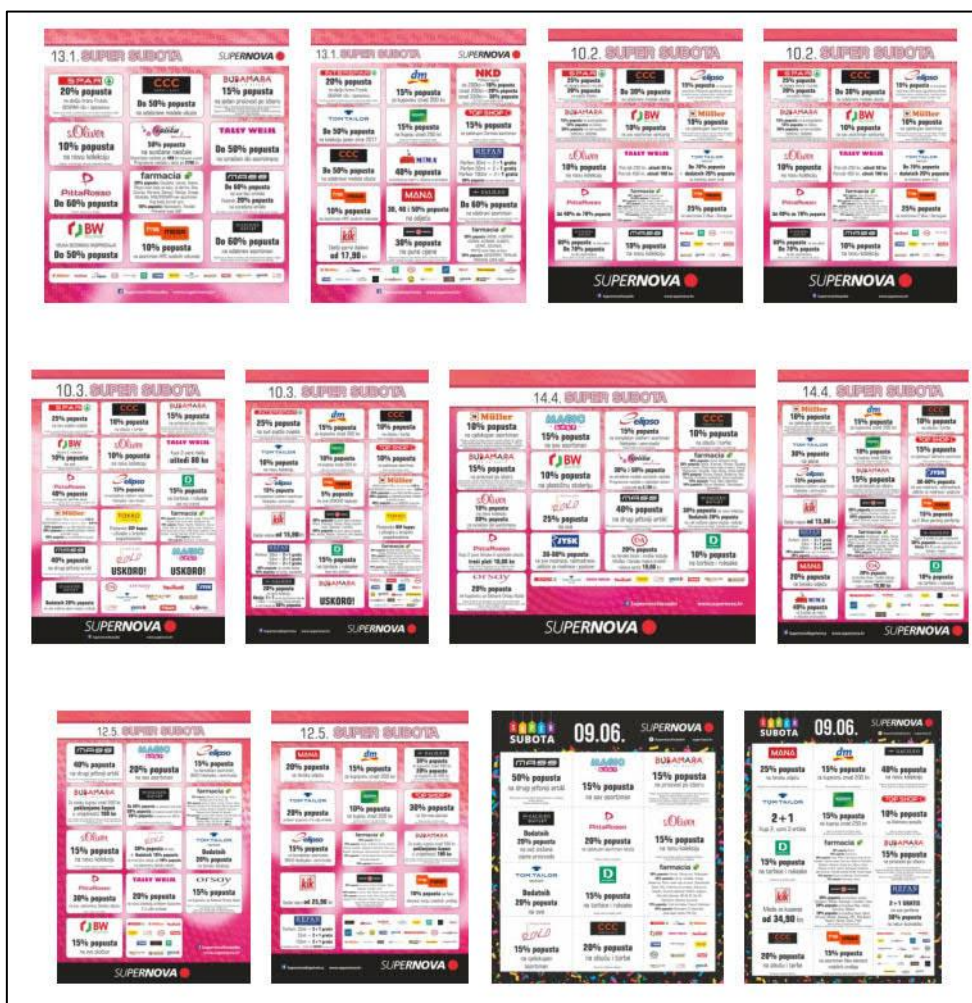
13.1. SUPER SUBOTA SUPERNOVA

SPAR 20% popusta
CCC Do 50% popusta na odabrane modele obuće
BUBAMARA 15% popusta
s.Oliver 10% popusta na novu kolekciju
50% popusta
TALLY WEiJL Do 50% popusta
PittaRosso Do 60% popusta
farmacia
Do 60% popusta
Do 50% popusta
BW Do 50% popusta
Do 60% popusta

13.1. SUPER SUBOTA SUPERNOVA

20% popusta
dm 15% popusta
NKD
TOM TAILOR Do 50% popusta
15% popusta
TOP SHOP
CCC Do 50% popusta
40% popusta
REFAN
10% popusta
MANA 30, 40 i 50% popusta na odjeću
Do 60% popusta
kik od 17,99 kn
30% popusta
farmacia

10.2. SUPER SUBOTA

SPAR 20% popusta
CCC Do 30% popusta
ellipso 15% popusta
BUBAMARA
BW 10% popusta
Müller 10% popusta
s.Oliver 10% popusta
TALLY WEiJL
TOM TAILOR Do 70% popusta
PittaRosso Do 60% do 70% popusta
farmacia
25% popusta
60% popusta
10% popusta
10% popusta
SUPERNOVA

10.2. SUPER SUBOTA

SPAR 20% popusta
CCC Do 30% popusta
ellipso 15% popusta
BUBAMARA
BW 10% popusta
Müller 10% popusta
s.Oliver 10% popusta
TALLY WEiJL
TOM TAILOR Do 15% popusta
PittaRosso Do 60% do 70% popusta
farmacia
25% popusta
60% popusta
10% popusta
10% popusta
SUPERNOVA

10.3. SUPER SUBOTA

SPAR 25% popusta
CCC 10% popusta
BUBAMARA 15% popusta
BW 10% popusta
10% popusta
TALLY WEiJL uštedi 80 kn
PittaRosso 40% popusta
ellipso 15% popusta
D 15% popusta
Müller 10% popusta
farmacia
40% popusta
USKORO!
MAGIC USKORO!
Dodatnih 20% popusta
SUPERNOVA

10.3. SUPER SUBOTA

25% popusta
dm 15% popusta
CCC 10% popusta
TOM TAILOR 10% popusta
10% popusta
ellipso 15% popusta
5% popusta
Müller
kik od 15,00 kn
15% popusta
USKORO!
BUBAMARA USKORO!
SUPERNOVA

14.4. SUPER SUBOTA

Müller 10% popusta
MAGIC 15% popusta
ellipso 15% popusta
CCC 10% popusta
BUBAMARA 15% popusta
BW 10% popusta
30% i 50% popusta
farmacia
s.Oliver 10% popusta
25% popusta
40% popusta
20% popusta
PittaRosso treći par 10,00 kn
JYSK 30-50% popusta
20% popusta
D 10% popusta
orsay 20% popusta
SUPERNOVA

14.4. SUPER SUBOTA

Müller
dm
CCC
TOM TAILOR 30% popusta
10% popusta
TOP SHOP 15% popusta
ellipso
15% popusta
JYSK 30-50% popusta
od 15,00 kn
20% popusta
farmacia
MANA 20% popusta
D 15% popusta
40% popusta
SUPERNOVA

12.5. SUPER SUBOTA

40% popusta
MAGIC 15% popusta
ellipso 15% popusta
BUBAMARA
farmacia
s.Oliver 15% popusta
Dodatnih 20% popusta
PittaRosso 30% popusta
TALLY WEiJL 20% popusta
orsay 15% popusta
BW 15% popusta
SUPERNOVA

12.5. SUPER SUBOTA

MANA 20% popusta
dm 15% popusta
30% popusta
TOM TAILOR 20% popusta
20% popusta
TOP SHOP 30% popusta
ellipso 15% popusta
farmacia
BUBAMARA
kik od 25,00 kn
REFAN
SUPERNOVA

SUBOTA 09.06. SUPERNOVA

50% popusta
MAGIC 15% popusta
BUBAMARA 15% popusta
Dodatnih 20% popusta
PittaRosso
s.Oliver 15% popusta
TOM TAILOR Dodatnih 20% popusta
D 15% popusta
15% popusta
CCC 20% popusta na obuću i torbe

SUBOTA 09.06. SUPERNOVA

MANA 25% popusta
dm 15% popusta
40% popusta
TOM TAILOR 2+1
TOP SHOP 15% popusta
D 15% popusta
farmacia
BUBAMARA 15% popusta
kik od 34,90 kn
REFAN 2+1 GRATIS
CCC 20% popusta